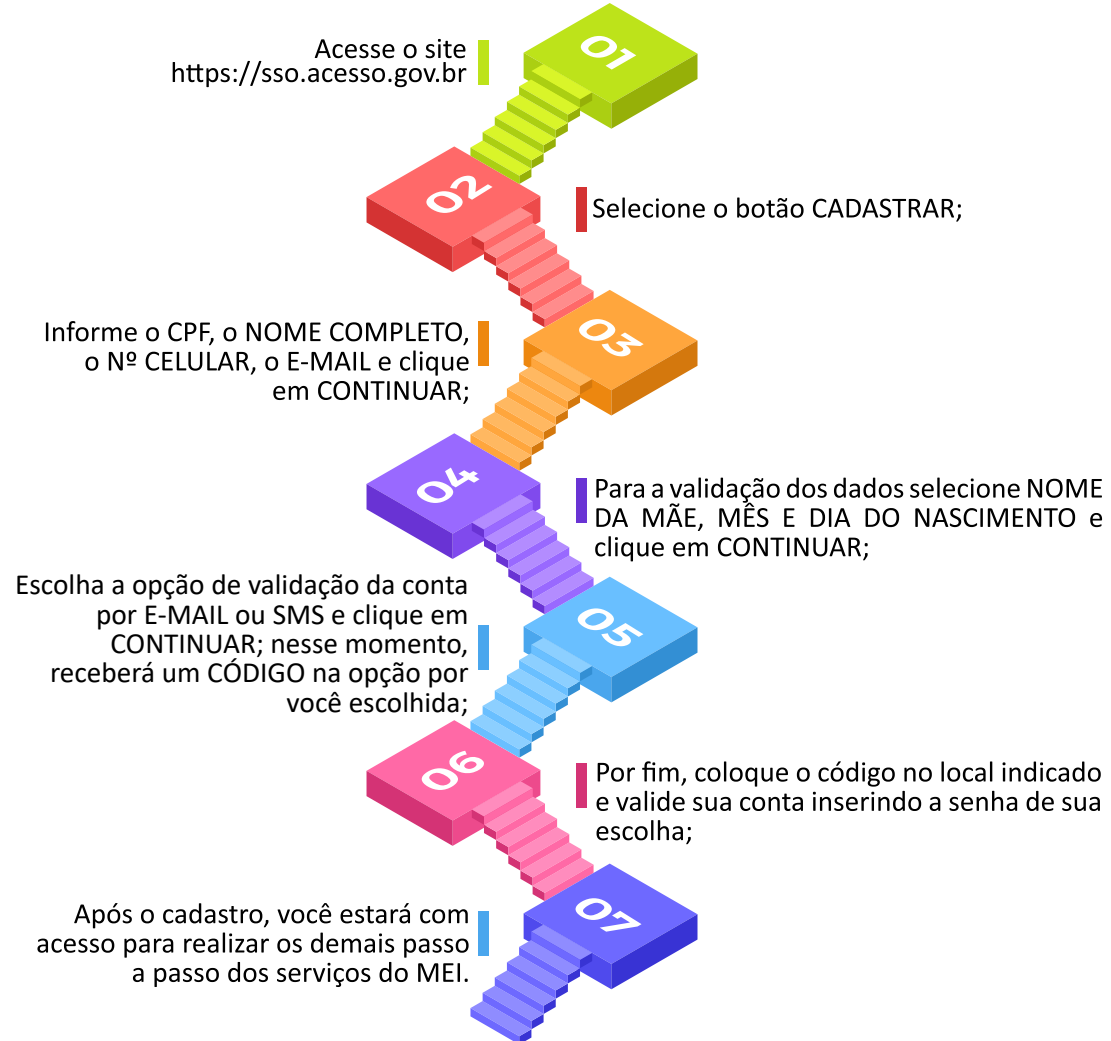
Acesse o site https://sso.acesso.gov.br

01

02

Selecione o botão CADASTRAR;

Informe o CPF, o NOME COMPLETO, o Nº CELULAR, o E-MAIL e clique em CONTINUAR;

03

04

Para a validação dos dados selecione NOME DA MÃE, MÊS E DIA DO NASCIMENTO e clique em CONTINUAR;

Escolha a opção de validação da conta por E-MAIL ou SMS e clique em CONTINUAR; nesse momento, receberá um CÓDIGO na opção por você escolhida;

05

06

Por fim, coloque o código no local indicado e valide sua conta inserindo a senha de sua escolha;

Após o cadastro, você estará com acesso para realizar os demais passo a passo dos serviços do MEI.

07